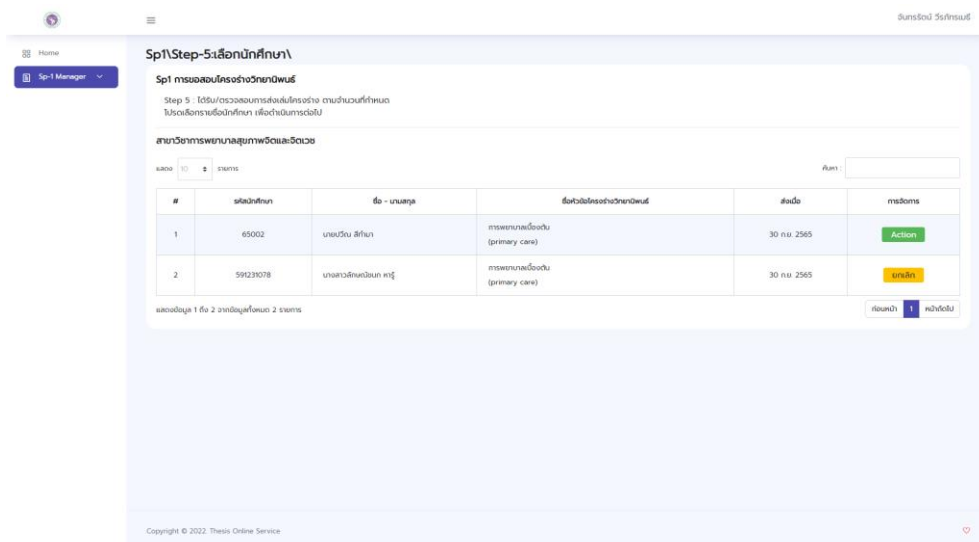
จันทร์ธิดา วีระโกรมษ์

Home

Sp-1 Manager

Sp1\Step-5:เลือกนักศึกษา\

Sp1 การขอสอบโครงร่างวิทยานิพนธ์

Step 5 : ได้รับ/ตรวจสอบการส่งเล่มโครงร่าง ตามจำนวนที่กำหนด
โปรดเลือกรายชื่อนักศึกษา เพื่อดำเนินการต่อไป

สาขาวิชาการพยาบาลสุขภาพจิตและจิตเวช

แสดง 10 รายการ

ค้นหา :

| # | รหัสนักศึกษา | ชื่อ - นามสกุล | ชื่อหัวข้อโครงร่างวิทยานิพนธ์ | ส่งเมื่อ | การจัดการ |
|---|---|---|---|---|---|
| 1 | 65002 | นายปวีณ สีทำมา | การพยาบาลเบื้องต้น (primary care) | 30 ก.ย. 2565 | Action |
| 2 | 591231078 | นางสาวลักษณ์นก หารู้ | การพยาบาลเบื้องต้น (primary care) | 30 ก.ย. 2565 | ยกเลิก |

แสดงข้อมูล 1 ถึง 2 จากข้อมูลทั้งหมด 2 รายการ

ก่อนหน้า 1 หน้าถัดไป

Copyright © 2022. Thesis Online Service